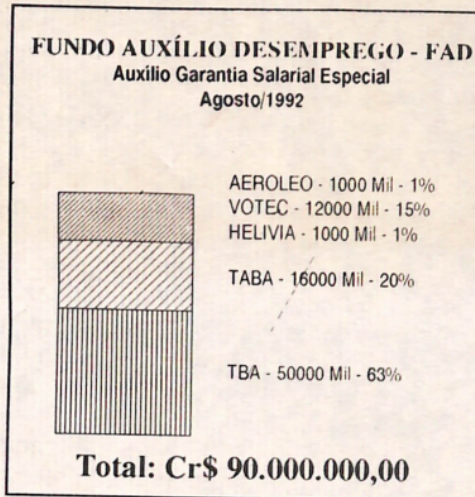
FUNDO AUXÍLIO DESEMPREGO - FAD
Auxílio Garantia Salarial Especial
Agosto/1992

AEROLEO - 1000 Mil - 1%
VOTEC - 12000 Mil - 15%
HELIVIA - 1000 Mil - 1%
TABA - 16000 Mil - 20%
TBA - 50000 Mil - 63%

Total: Cr$ 90.000.000,00